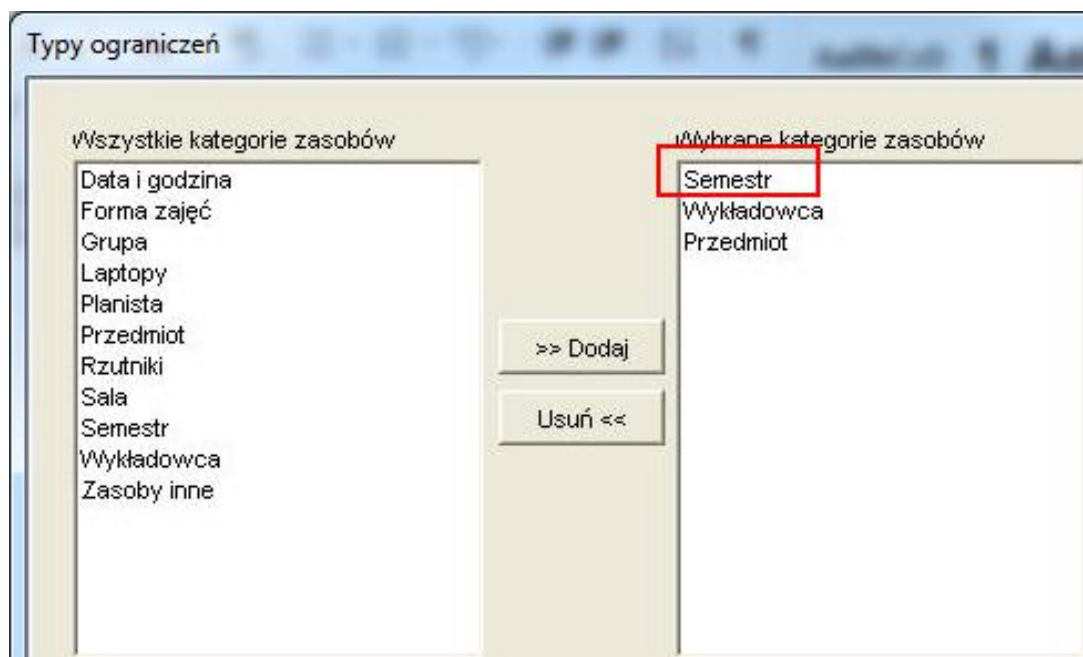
Typy ograniczeń

Wszystkie kategorie zasobów

Data i godzina
Forma zajęć
Grupa
Laptopy
Planista
Przedmiot
Rzutniki
Sala
Semestr
Wykładowca
Zasoby inne

>> Dodaj

Usuń <<

Wybrane kategorie zasobów

Semestr
Wykładowca
Przedmiot